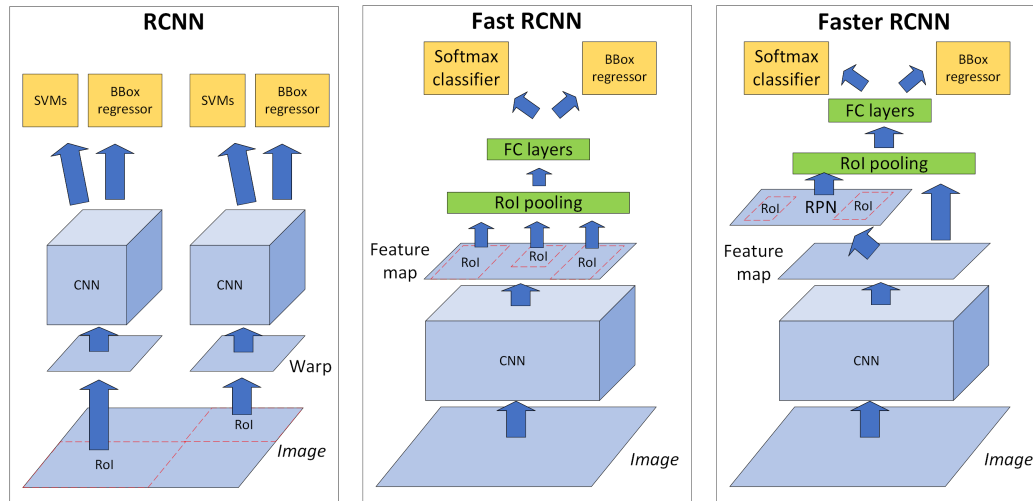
RCNN

SVMs

BBox regressor

SVMs

BBox regressor

CNN

CNN

Warp

RoI

RoI

Image

Fast RCNN

Softmax classifier

BBox regressor

FC layers

RoI pooling

Feature map

RoI

RoI

RoI

CNN

Image

Faster RCNN

Softmax classifier

BBox regressor

FC layers

RoI pooling

RoI

RPN

RoI

Feature map

CNN

Image